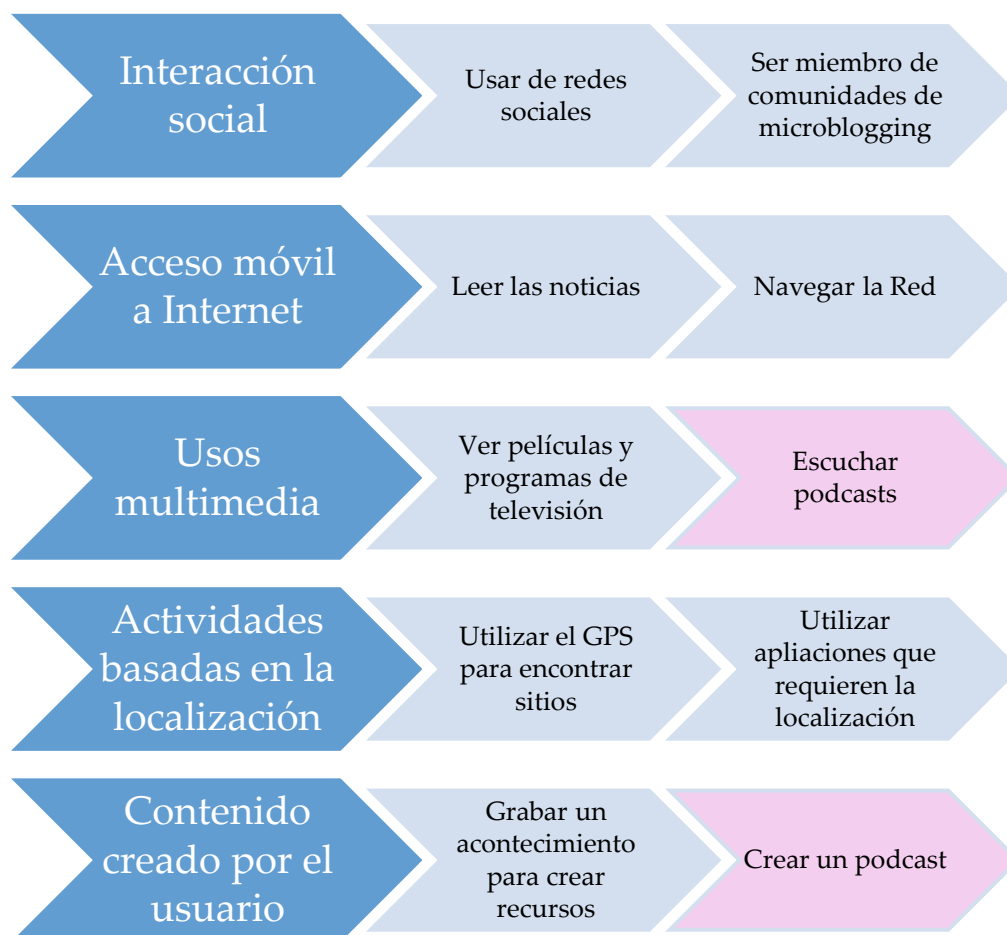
Interacción social

Usar de redes sociales

Ser miembro de comunidades de microblogging

Acceso móvil a Internet

Leer las noticias

Navegar la Red

Usos multimedia

Ver películas y programas de televisión

Escuchar podcasts

Actividades basadas en la localización

Utilizar el GPS para encontrar sitios

Utilizar apliaciones que requieren la localización

Contenido creado por el usuario

Grabar un acontecimiento para crear recursos

Crear un podcast